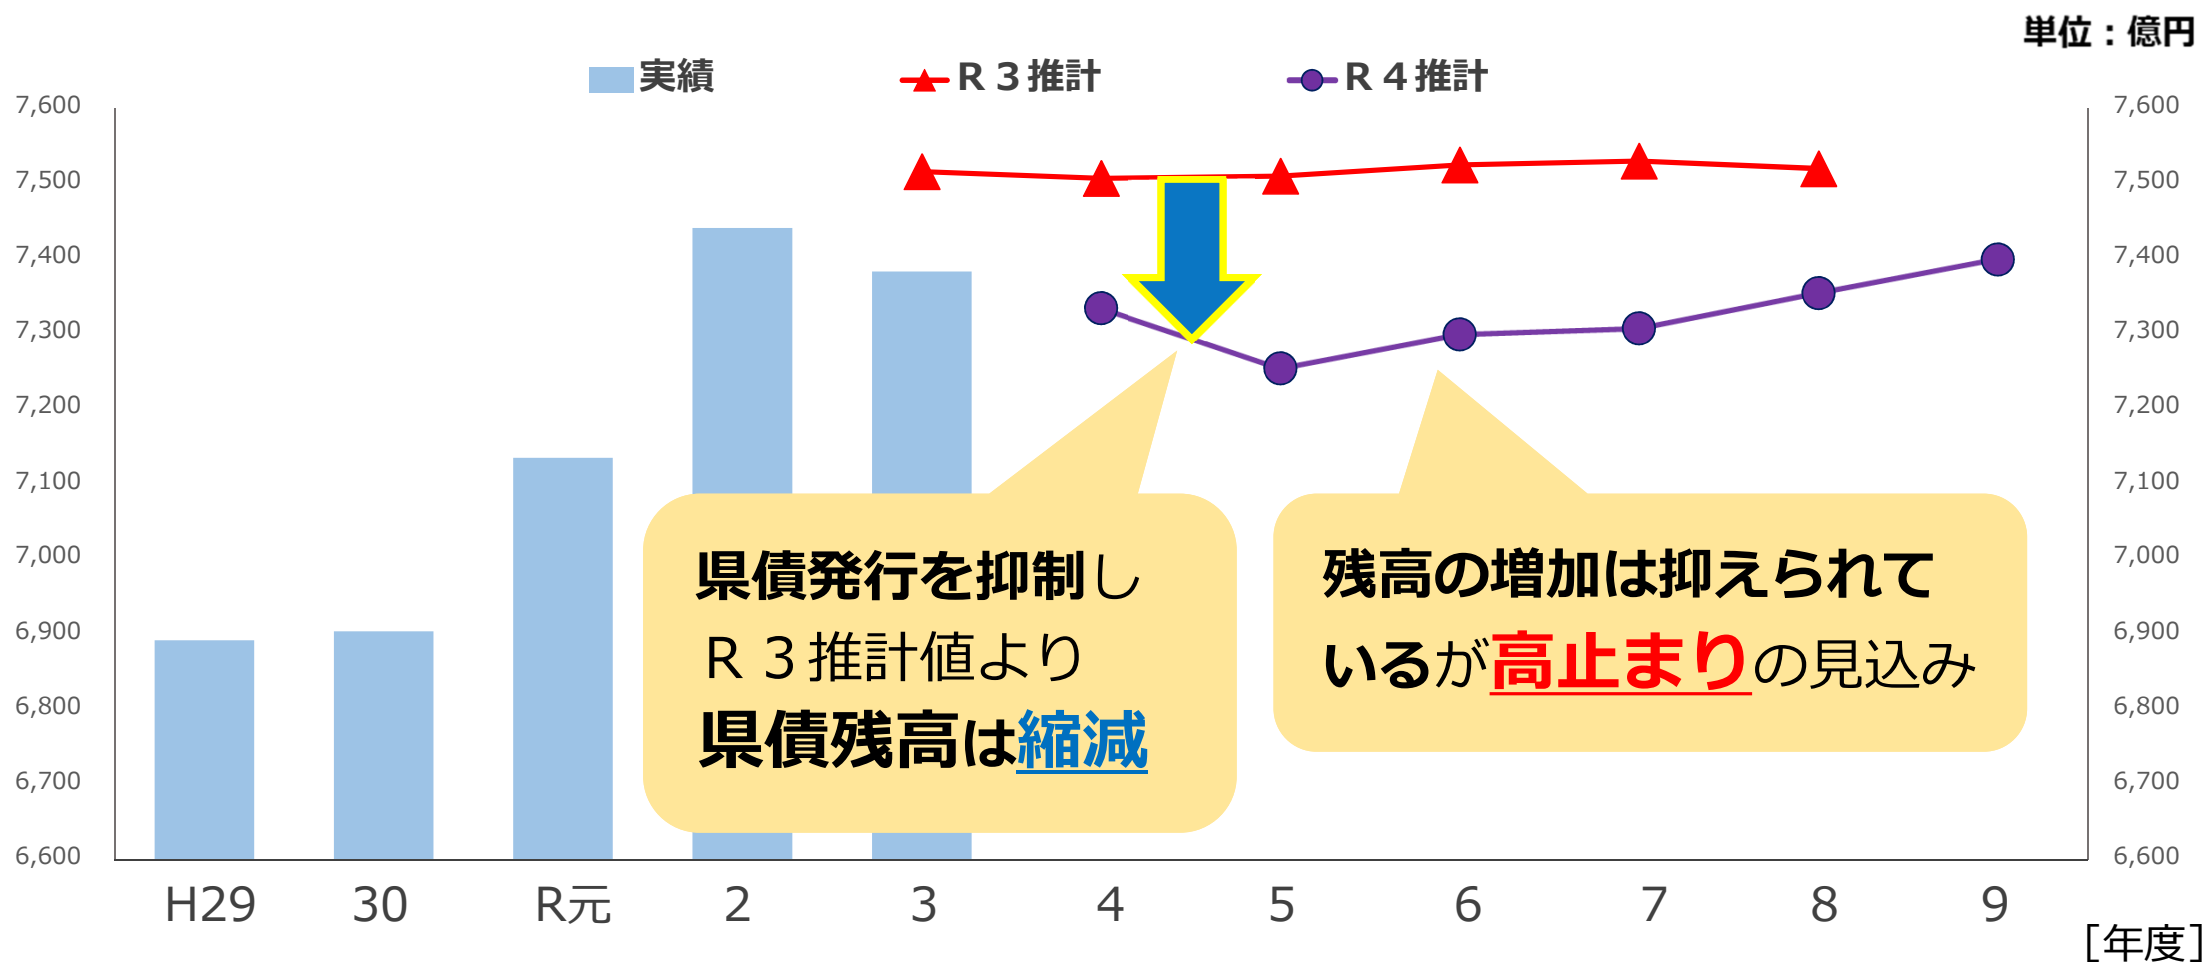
単位：億円

実績　R３推計　R４推計

7,600
7,500
7,400
7,300
7,200
7,100
7,000
6,900
6,800
6,700
6,600

7,600
7,500
7,400
7,300
7,200
7,100
7,000
6,900
6,800
6,700
6,600

県債発行を抑制し
R３推計値より
県債残高は縮減

残高の増加は抑えられて
いるが高止まりの見込み

H29　30　R元　2　3　4　5　6　7　8　9

[年度]